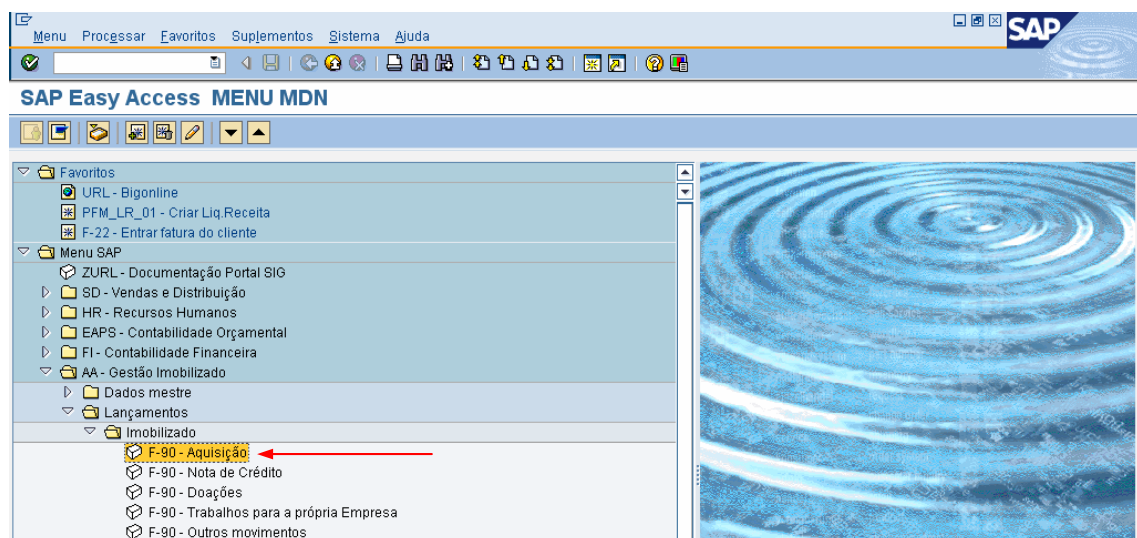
Menu Processar Favoritos Suplementos Sistema Ajuda

SAP

SAP Easy Access MENU MDN

Favoritos
URL - Bigonline
PFM_LR_01 - Criar Liq.Receita
F-22 - Entrar fatura do cliente
Menu SAP
ZURL - Documentação Portal SIG
SD - Vendas e Distribuição
HR - Recursos Humanos
EAPS - Contabilidade Orçamental
FI - Contabilidade Financeira
AA - Gestão Imobilizado
Dados mestre
Lançamentos
Imobilizado
F-90 - Aquisição
F-90 - Nota de Crédito
F-90 - Doações
F-90 - Trabalhos para a própria Empresa
F-90 - Outros movimentos